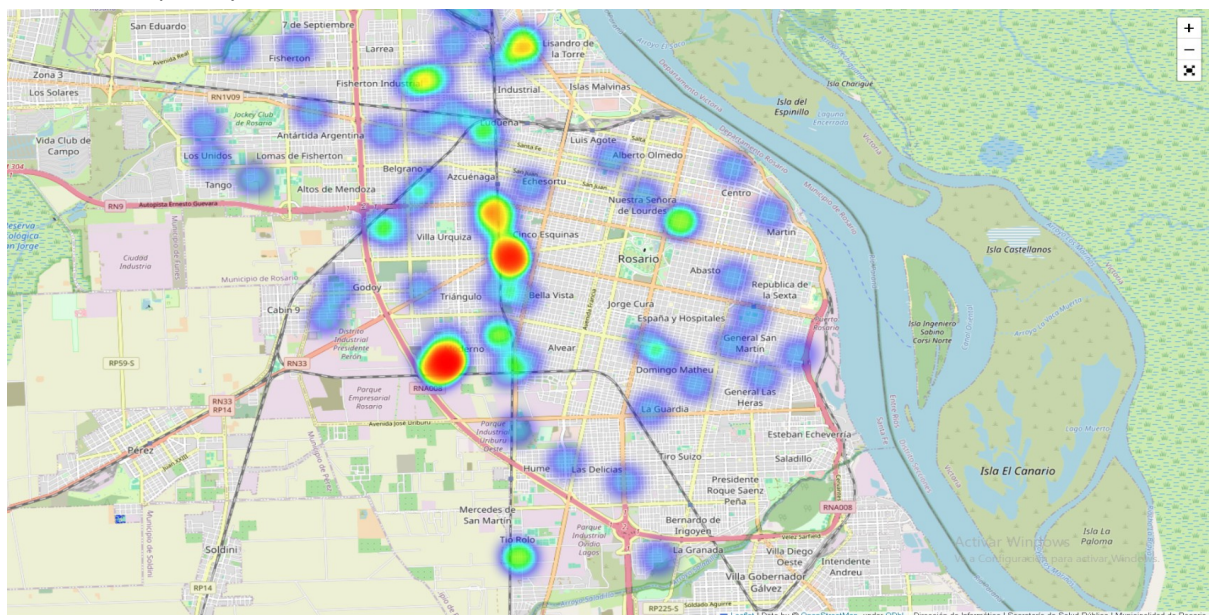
San Eduardo
7 de Septiembre
Larrea
Fisherton
Lisandro de la Torre
Zona 3
Los Solares
Fisherton Industrial
Industrial
Islas Malvinas
RN1V09
Avenida Real
Jockey Club de Rosario
Antártida Argentina
Lisandro
Vida Club de Campo
Los Unidos
Lomas de Fisherton
Belgrano
Luis Agote
Alberto Olmedo
Tango
Altos de Mendoza
Azcuénaga
Echesortu
Nuestra Señora de Lourdes
Centro
RN9
Autopista Ernesto Guevara
Reserva Ecológica San Jorge
Ciudad Industria
Municipio de Rosario
Villa Urquiza
Cinco Esquinas
Rosario
Martín
Abasto
República de la Sexta
Godoy
Triángulo
Bella Vista
Jorge Cura
España y Hospitales
Cabín 9
Distrito Industrial Presidente Perón
General San Martín
RP59-S
RN33
Alvear
Domingo Matheu
General Las Heras
RN33
RP14
Parque Empresarial Rosario
La Guardia
Avenida José Uriburu
Parque Industrial Uriburu Oeste
Esteban Echeverría
Pérez
Municipio de Pérez
Hume
Las Delicias
Tiro Suizo
Saladillo
Presidente Roque Saenz Peña
RNA008
Mercedes de San Martín
Bernardo de Irigoyen
Parque Industrial Ovidio Lagos
Soldini
Municipio de Soldini
Tío Rolo
La Granada
Villa Diego Oeste
Intendente Andreu
Villa Gobernador Gálvez
RP14
RP225-S
Isla Charigüé
Isla del Espinillo
Departamento Victoria
Departamento Rosario
Municipio de Rosario
Isla Castellanos
Isla Ingeniero Sabino Corsi Norte
Isla El Canario
Lago Muerto
Isla La Paloma
Victoria
Activar Windows
Ve a Configuración para activar Windows.
+
−
Leaflet | Data by © OpenStreetMap, under ODbL. Dirección de Informática | Secretaría de Salud Pública | Municipalidad de Rosario